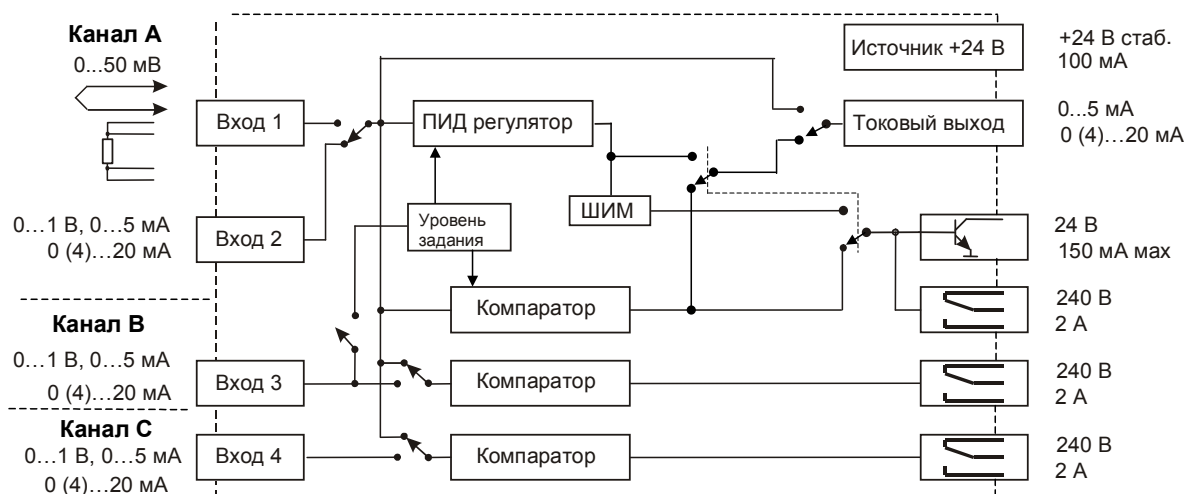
Канал А
0...50 мВ

Вход 1

ПИД регулятор

Источник +24 В

+24 В стаб.
100 мА

Токовый выход

0...5 мА
0 (4)...20 мА

0...1 В, 0...5 мА
0 (4)...20 мА

Вход 2

Уровень задания

ШИМ

24 В
150 мА max

Компаратор

240 В
2 А

Канал В
0...1 В, 0...5 мА
0 (4)...20 мА

Вход 3

Компаратор

240 В
2 А

Канал С
0...1 В, 0...5 мА
0 (4)...20 мА

Вход 4

Компаратор

240 В
2 А